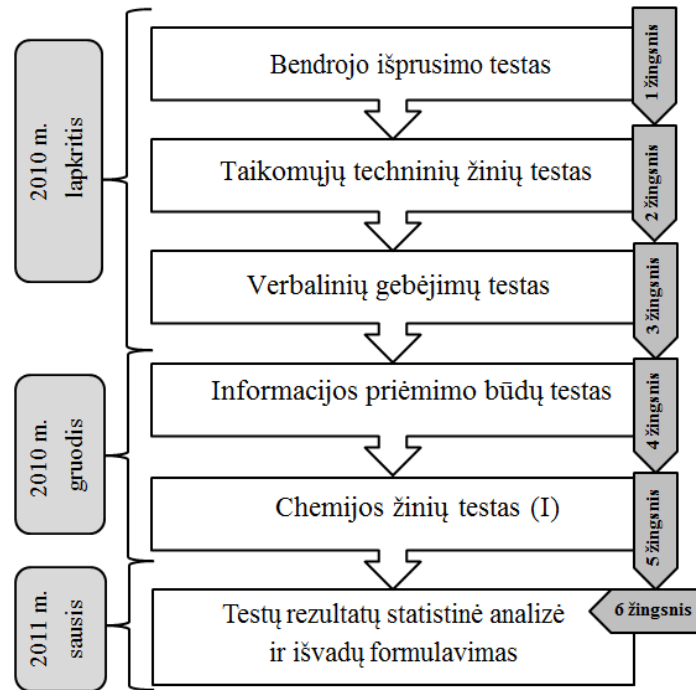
2010 m. lapkritis

Bendrojo išprusimo testas

1 žingsnis

Taikomųjų techninių žinių testas

2 žingsnis

Verbalinių gebėjimų testas

3 žingsnis

2010 m. gruodis

Informacijos priėmimo būdų testas

4 žingsnis

Chemijos žinių testas (I)

5 žingsnis

2011 m. sausis

Testų rezultatų statistinė analizė ir išvadų formulavimas

6 žingsnis